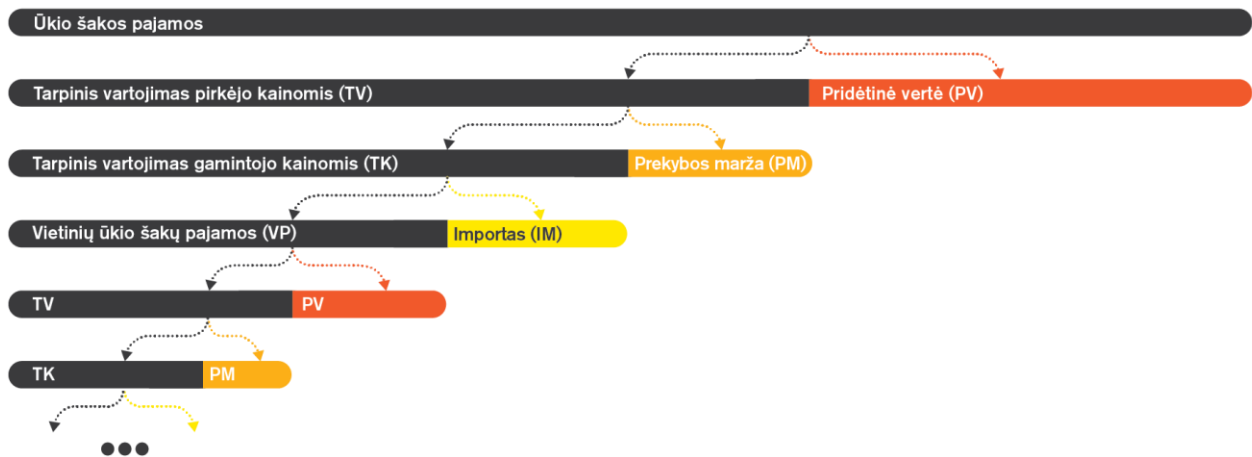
Ūkio šakos pajamos

Tarpinis vartojimas pirkėjo kainomis (TV)

Pridėtinė vertė (PV)

Tarpinis vartojimas gamintojo kainomis (TK)

Prekybos marža (PM)

Vietinių ūkio šakų pajamos (VP)

Importas (IM)

TV

PV

TK

PM